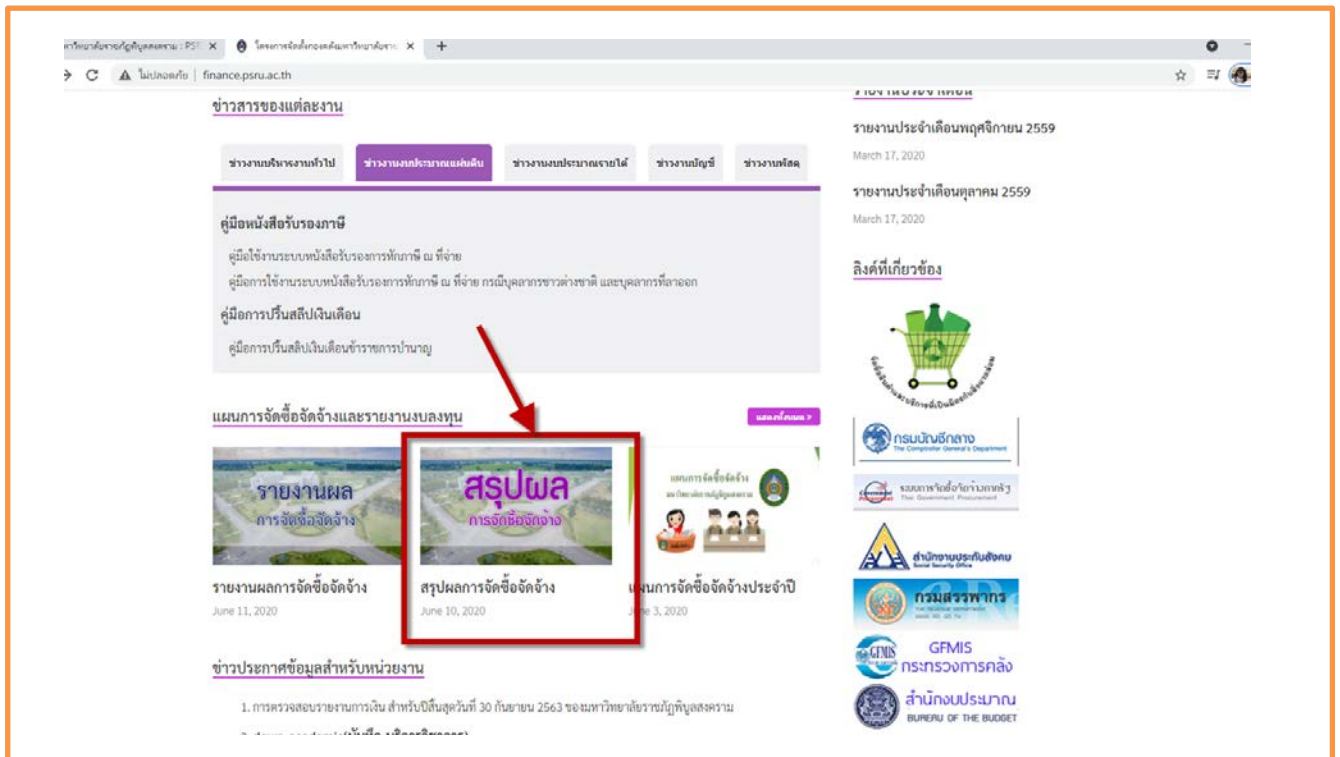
าวิทยาลัยราชภัฏพิบูลสงคราม : PSR × โครงการจัดตั้งกองคลังมหาวิทยาลัยราช ×

ไม่ปลอดภัย | finance.psru.ac.th

ข่าวสารของแต่ละงาน

ข่าวงานบริหารงานทั่วไป | ข่าวงานงบประมาณแผ่นดิน | ข่าวงานงบประมาณรายได้ | ข่าวงานบัญชี | ข่าวงานพัสดุ

คู่มือหนังสือรับรองภาษี

คู่มือใช้งานระบบหนังสือรับรองการหักภาษี ณ ที่จ่าย

คู่มือการใช้งานระบบหนังสือรับรองการหักภาษี ณ ที่จ่าย กรณีบุคลากรชาวต่างชาติ และบุคลากรที่ลาออก

คู่มือการปริ้นสลิปเงินเดือน

คู่มือการปริ้นสลิปเงินเดือนข้าราชการบำนาญ

แผนการจัดซื้อจัดจ้างและรายงานงบลงทุน

แสดงทั้งหมด >

รายงานผล การจัดซื้อจัดจ้าง

รายงานผลการจัดซื้อจัดจ้าง
June 11, 2020

สรุปผล การจัดซื้อจัดจ้าง

สรุปผลการจัดซื้อจัดจ้าง
June 10, 2020

แผนการจัดซื้อจัดจ้าง

แผนการจัดซื้อจัดจ้างประจำปี
June 3, 2020

ข่าวประกาศข้อมูลสำหรับหน่วยงาน

1. การตรวจสอบรายงานการเงิน สำหรับปีสิ้นสุดวันที่ 30 กันยายน 2563 ของมหาวิทยาลัยราชภัฏพิบูลสงคราม

รายงานประจำเดือนพฤศจิกายน 2559
March 17, 2020

รายงานประจำเดือนตุลาคม 2559
March 17, 2020

ลิงค์ที่เกี่ยวข้อง

กรมบัญชีกลาง
The Comptroller General's Department

ระบบการจัดซื้อจัดจ้างภาครัฐ
The Government Procurement

สำนักงานประกันสังคม
Social Security Office

กรมสรรพากร

GFMIS
กระทรวงการคลัง

สำนักงบประมาณ
BUREAU OF THE BUDGET